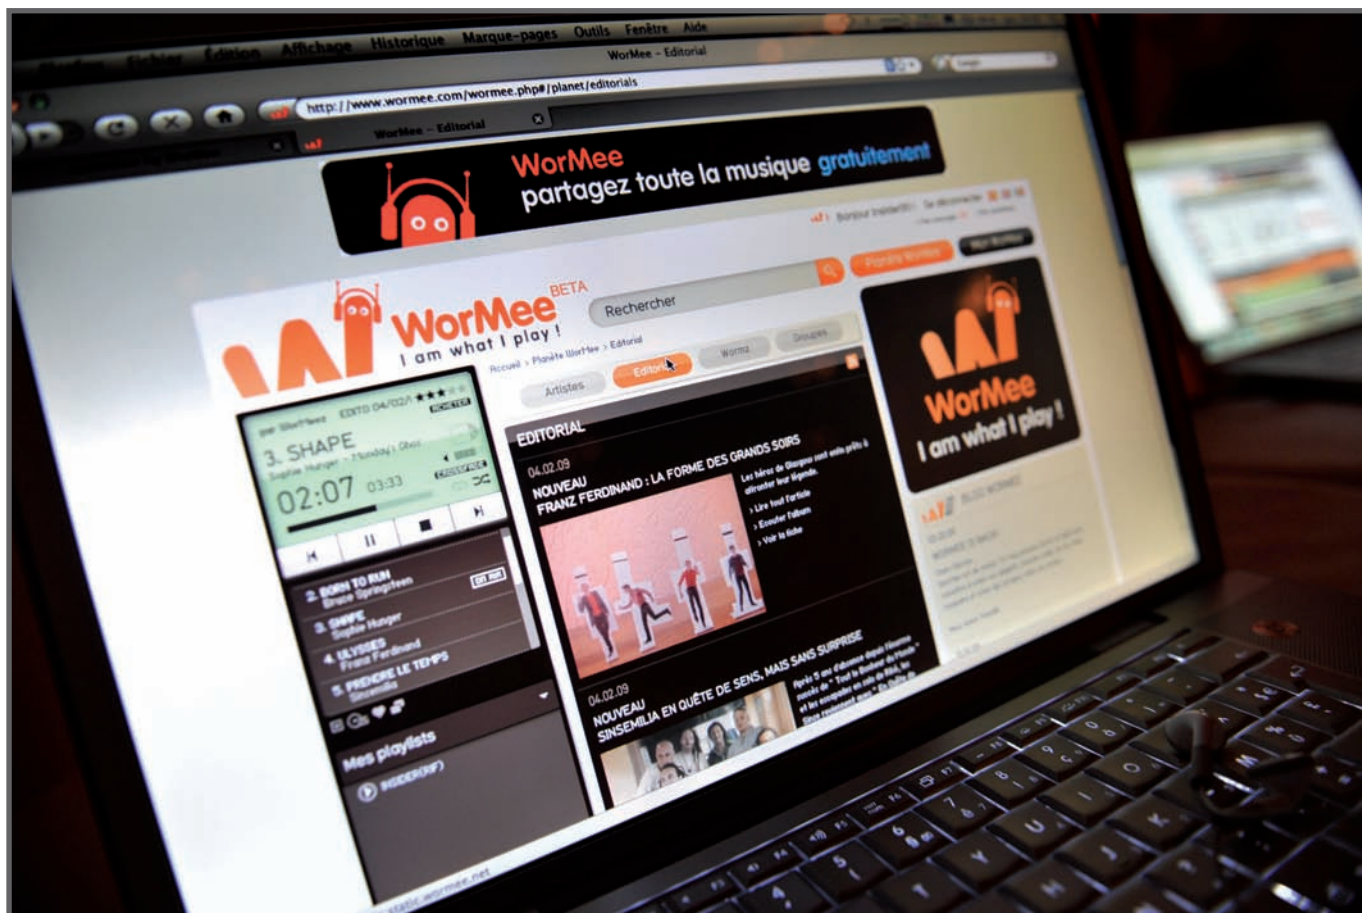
Fichier Édition Affichage Historique Marque-pages Outils Fenêtre Aide

WorMee – Editorial

http://www.wormee.com/wormee.php#/planet/editorials

WorMee – Editorial

WorMee
partagez toute la musique gratuitement

Bonjour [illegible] Se déconnecter

Planète WorMee

WorMee BETA
I am what I play !

Rechercher

Accueil > Planète WorMee > Editorial

Artistes Editorial Wormz Groupes

EDITO 04/02/09 ACHETER

3. SHAPE
Sophie Hunger – Monday's Ghost

02:07 03:33

CROSSFADE

2. BORN TO RUN
Bruce Springsteen

3. SHAPE
Sophie Hunger

4. ULYSSES
Franz Ferdinand

5. PRENDRE LE TEMPS
Sinsemilia

Mes playlists

BIGGER(RF)

EDITORIAL

04.02.09
NOUVEAU
FRANZ FERDINAND : LA FORME DES GRANDS SOIRS

Les héros de Glasgow sont enfin prêts à atteindre leur légende.

> Lire tout l'article
> Ecouter l'album
> Voir la fiche

04.02.09
NOUVEAU
SINSEMILIA EN QUÊTE DE SENS, MAIS SANS SURPRISE

Après 5 ans d'absence depuis l'énorme succès de " Tout le Bonheur du Monde " et les escapades en solo de Riké, les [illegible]

WorMee
I am what I play !

BLOG WORMEE

static.wormee.net